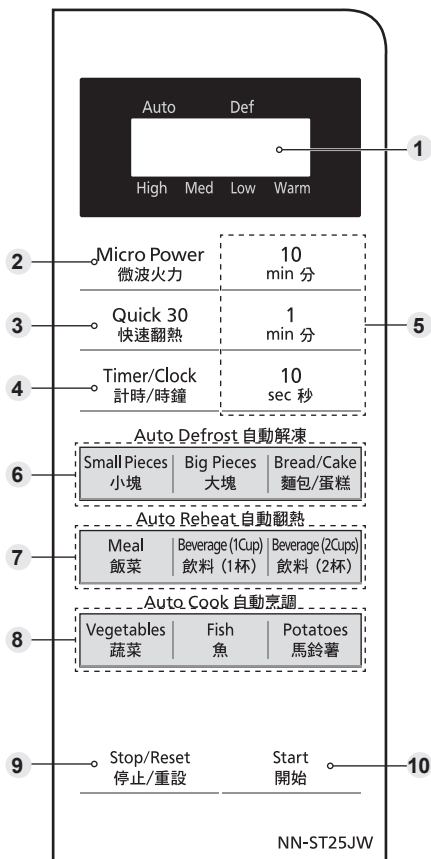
Auto Def
High Med Low Warm

1

2 Micro Power 微波火力

10 min 分

3 Quick 30 快速翻熱

1 min 分

5

4 Timer/Clock 計時/時鐘

10 sec 秒

Auto Defrost 自動解凍

6 Small Pieces 小塊 | Big Pieces 大塊 | Bread/Cake 麵包/蛋糕

Auto Reheat 自動翻熱

7 Meal 飯菜 | Beverage (1Cup) 飲料 (1杯) | Beverage (2Cups) 飲料 (2杯)

Auto Cook 自動烹調

8 Vegetables 蔬菜 | Fish 魚 | Potatoes 馬鈴薯

9 Stop/Reset 停止/重設

Start 開始 10

NN-ST25JW